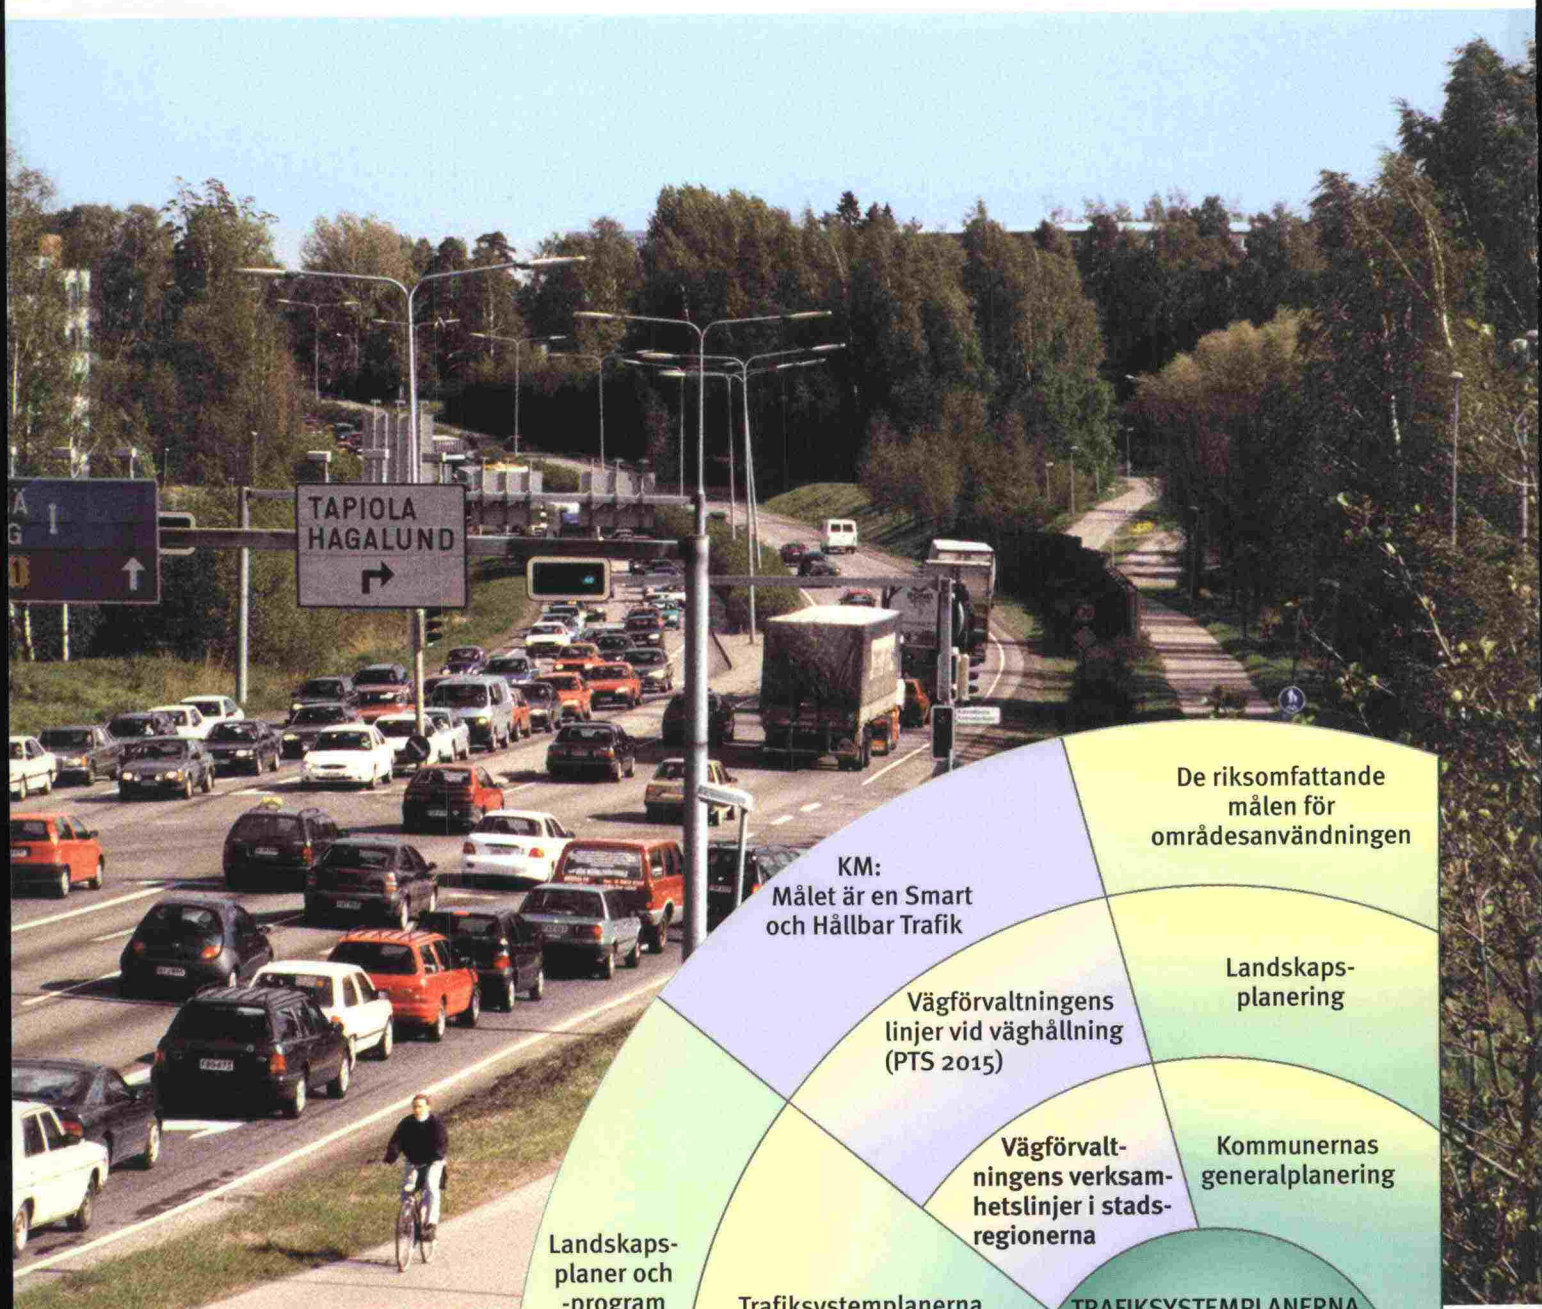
Ä
G

TAPIOLA
HAGALUND

De riksomfattande målen för områdesanvändningen

KM:
Målet är en Smart och Hållbar Trafik

Landskapsplanering

Vägförvaltningens linjer vid väghållning (PTS 2015)

Vägförvaltningens verksamhetslinjer i stadsregionerna

Kommunernas generalplanering

Landskapsplaner och -program

Trafiksystemplanerna

TRAFIKSYSTEMPLANERNA